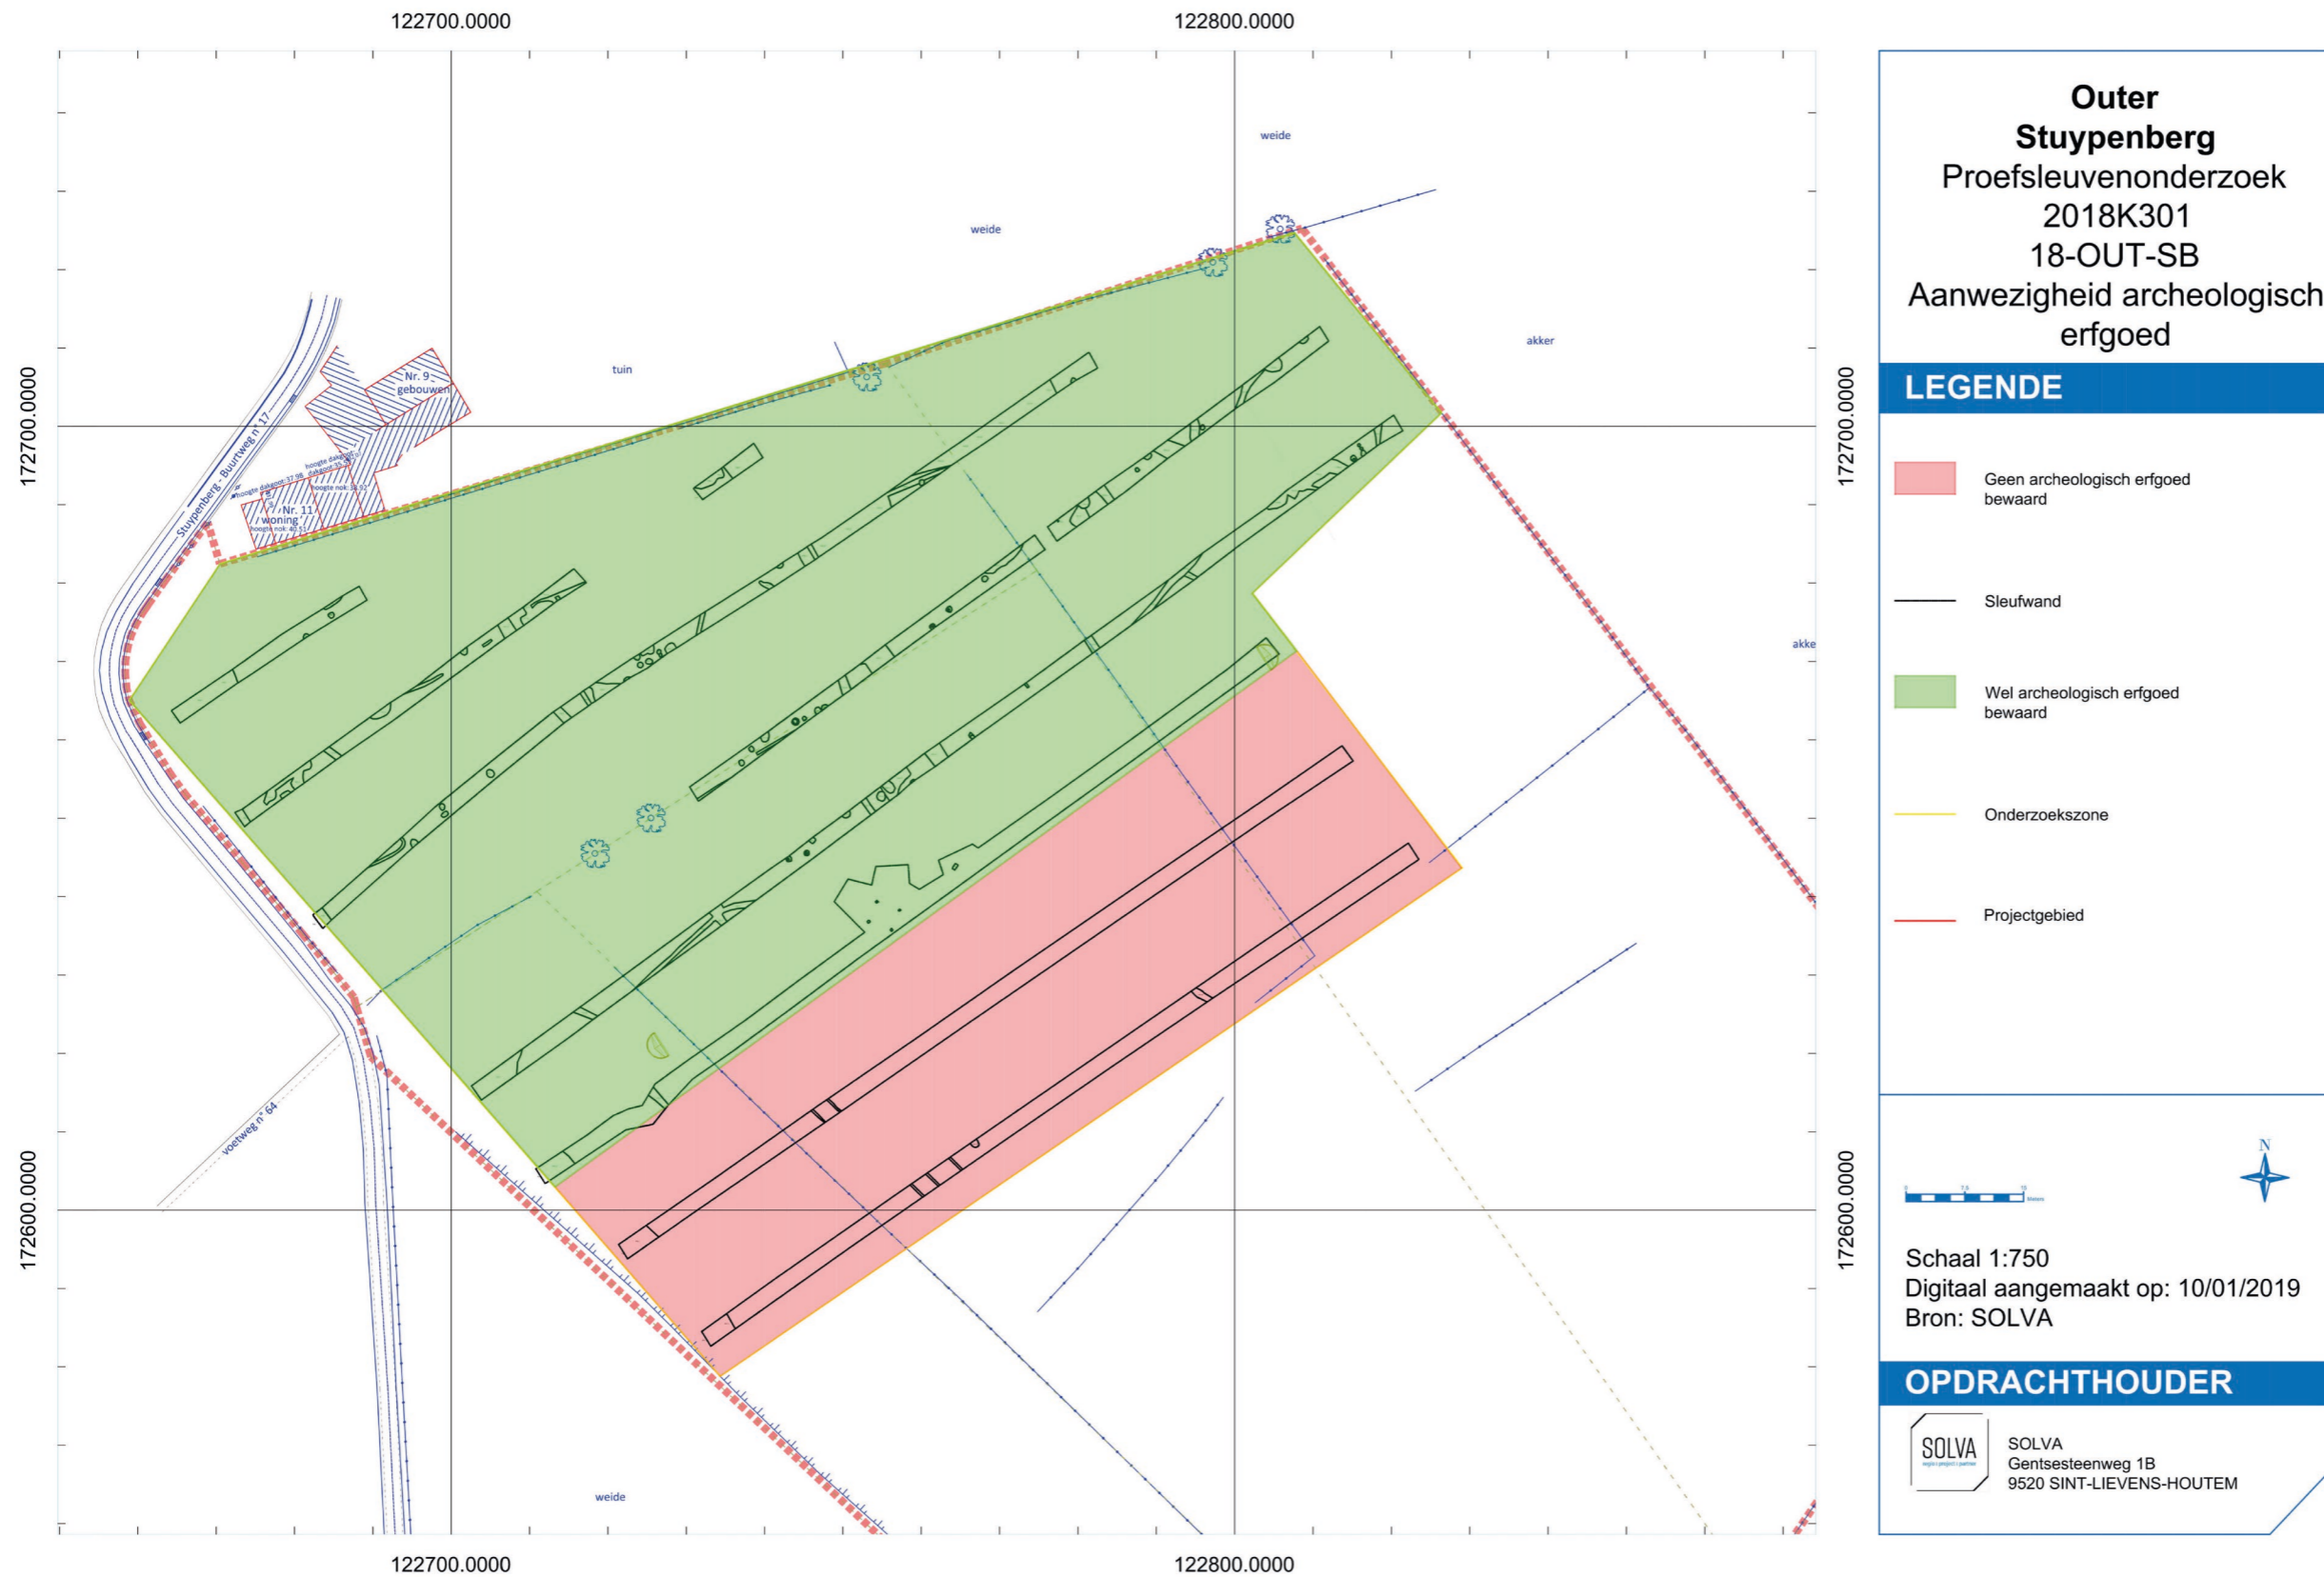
122700.0000

122800.0000

172700.0000

172600.0000

172700.0000

172600.0000

weide

weide

akker

tuin

Nr. 9 gebouwen

Nr. 11 woning

Stuypenberg - Buurtweg n° 17

akke

voetweg n° 64

weide

122700.0000

122800.0000

**Outer Stuypenberg**
Proefsleuvenonderzoek
2018K301
18-OUT-SB
Aanwezigheid archeologisch erfgoed

LEGENDE

Geen archeologisch erfgoed bewaard

Sleufwand

Wel archeologisch erfgoed bewaard

Onderzoekszone

Projectgebied

N

Schaal 1:750
Digitaal aangemaakt op: 10/01/2019
Bron: SOLVA

OPDRACHTHOUDER

SOLVA

SOLVA
Gentsesteenweg 1B
9520 SINT-LIEVENS-HOUTEM